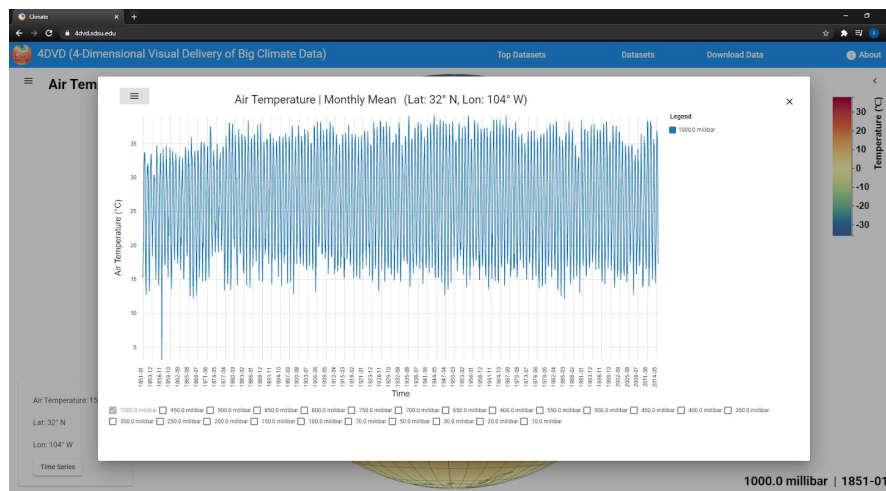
Climate
4dvd.sdsu.edu

4DVD (4-Dimensional Visual Delivery of Big Climate Data)
Top Datasets
Datasets
Download Data
About

Air Tem

Air Temperature | Monthly Mean (Lat: 32° N, Lon: 104° W)

Legend
1000.0 millibar

Air Temperature (°C)
35
30
25
20
15
10
5

1851-01
1853-12
1856-11
1859-10
1862-09
1865-08
1868-07
1871-06
1874-05
1877-04
1880-03
1883-02
1886-01
1888-12
1891-11
1894-10
1897-09
1900-08
1903-07
1906-06
1909-05
1912-04
1915-03
1918-02
1921-01
1923-12
1926-11
1929-10
1932-09
1935-08
1938-07
1941-06
1944-05
1947-04
1950-03
1953-02
1956-01
1958-12
1961-11
1964-10
1967-09
1970-08
1973-07
1976-06
1979-05
1982-04
1985-03
1988-02
1991-01
1993-12
1996-11
1999-10
2002-09
2005-08
2008-07
2011-06
2014-05
Time

1000.0 millibar 950.0 millibar 900.0 millibar 850.0 millibar 800.0 millibar 750.0 millibar 700.0 millibar 650.0 millibar 600.0 millibar 550.0 millibar 500.0 millibar 450.0 millibar 400.0 millibar 350.0 millibar 300.0 millibar 250.0 millibar 200.0 millibar 150.0 millibar 100.0 millibar 70.0 millibar 50.0 millibar 30.0 millibar 20.0 millibar 10.0 millibar

Temperature (°C)
30
20
10
0
-10
-20
-30

Air Temperature: 15
Lat: 32° N
Lon: 104° W
Time Series

1000.0 millibar | 1851-01